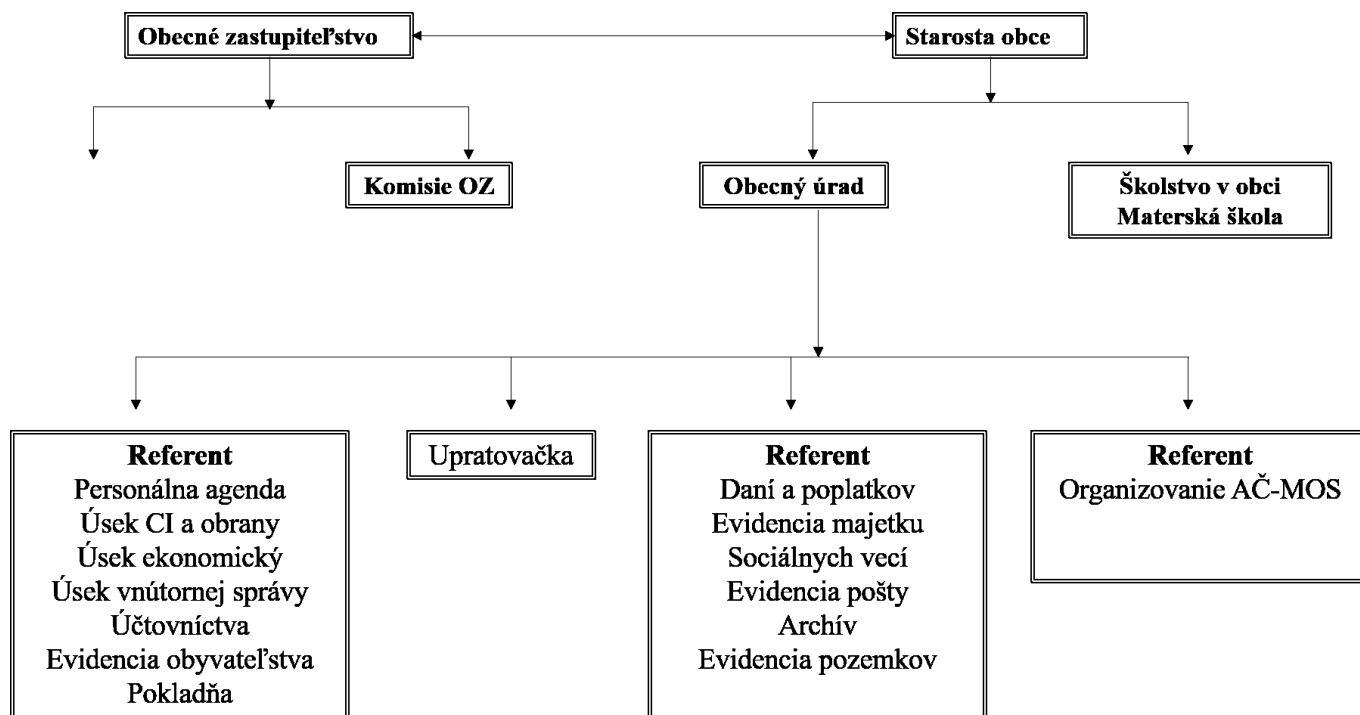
Obecné zastupiteľstvo

Starosta obce

Komisie OZ

Obecný úrad

Školstvo v obci
Materská škola

Referent
Personálna agenda
Úsek CI a obrany
Úsek ekonomický
Úsek vnútornej správy
Účtovníctva
Evidencia obyvateľstva
Pokladňa

Upratovačka

Referent
Daní a poplatkov
Evidencia majetku
Sociálnych vecí
Evidencia pošty
Archív
Evidencia pozemkov

Referent
Organizovanie AČ-MOS